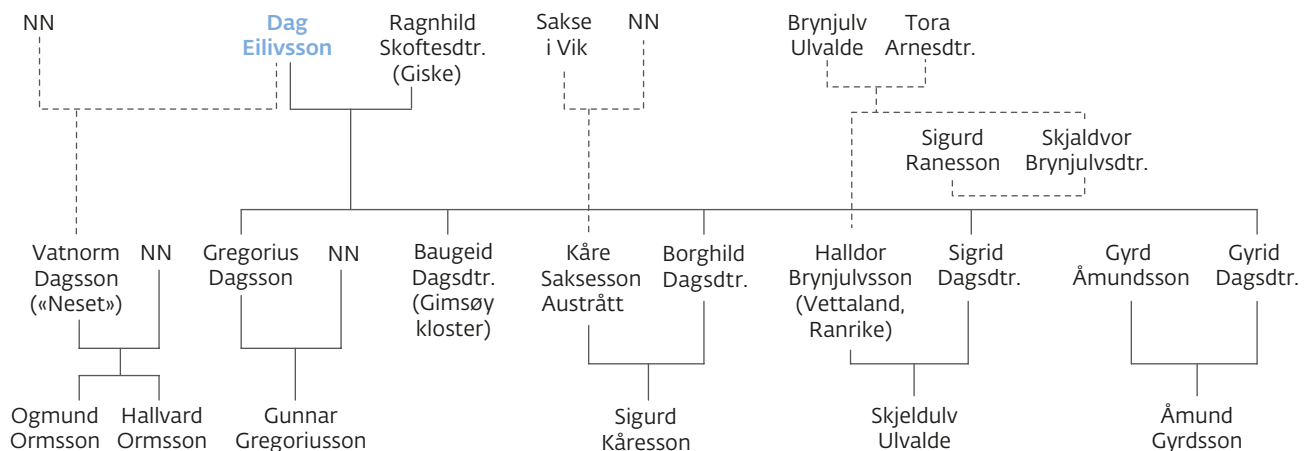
NN

Dag Eilivsson

Ragnhild Skoftesdtr. (Giske)

Sakse i Vik

NN

Brynjulv Ulvalde

Tora Arnesdtr.

Sigurd Ranesson

Skjaldvor Brynjulvsdtr.

Vatnorm Dagsson («Neset»)

NN

Gregorius Dagsson

NN

Baugeid Dagsdtr. (Gimsøy kloster)

Kåre Saksesson Austrått

Borghild Dagsdtr.

Halldor Brynjulvsson (Vettaland, Ranrike)

Sigrid Dagsdtr.

Gyrd Åmundsson

Gyrid Dagsdtr.

Ogmund Ormsson

Hallvard Ormsson

Gunnar Gregoriusson

Sigurd Kåresson

Skjeldulv Ulvalde

Åmund Gyrdsson